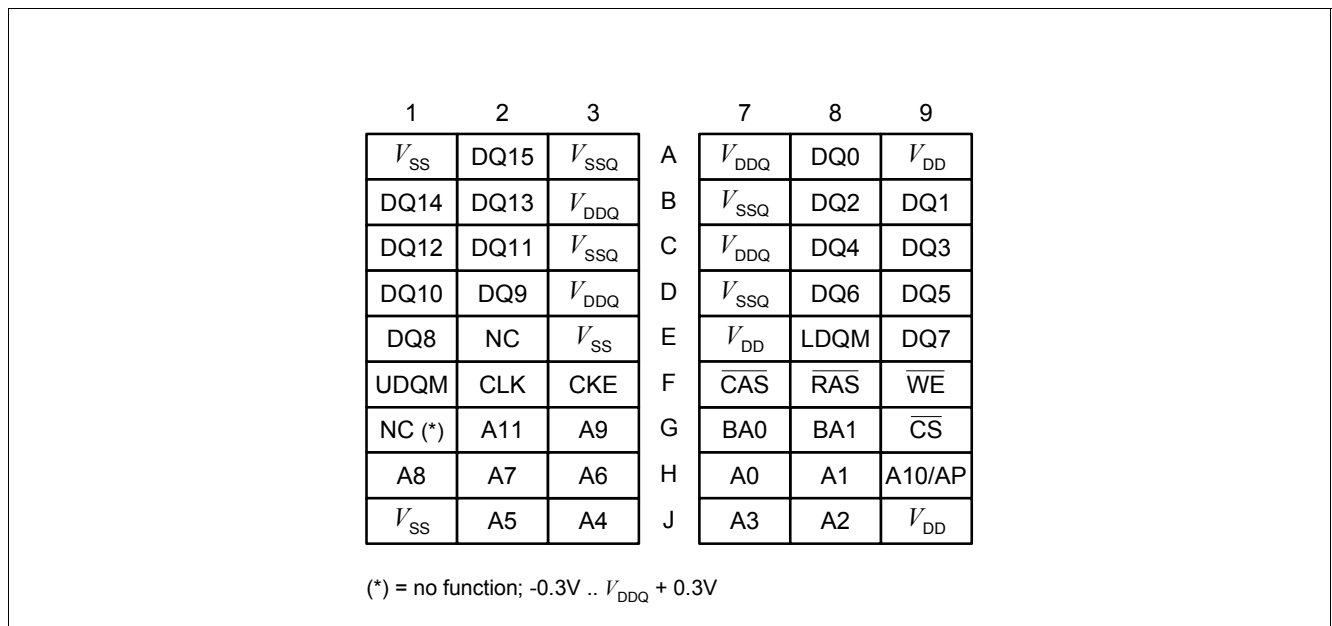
| 1 | 2 | 3 | | 7 | 8 | 9 |
|---|---|---|---|---|---|---|
| $V_{SS}$ | DQ15 | $V_{SSQ}$ | A | $V_{DDQ}$ | DQ0 | $V_{DD}$ |
| DQ14 | DQ13 | $V_{DDQ}$ | B | $V_{SSQ}$ | DQ2 | DQ1 |
| DQ12 | DQ11 | $V_{SSQ}$ | C | $V_{DDQ}$ | DQ4 | DQ3 |
| DQ10 | DQ9 | $V_{DDQ}$ | D | $V_{SSQ}$ | DQ6 | DQ5 |
| DQ8 | NC | $V_{SS}$ | E | $V_{DD}$ | LDQM | DQ7 |
| UDQM | CLK | CKE | F | $\overline{CAS}$ | $\overline{RAS}$ | $\overline{WE}$ |
| NC (*) | A11 | A9 | G | BA0 | BA1 | $\overline{CS}$ |
| A8 | A7 | A6 | H | A0 | A1 | A10/AP |
| $V_{SS}$ | A5 | A4 | J | A3 | A2 | $V_{DD}$ |

(*) = no function; -0.3V .. $V_{DDQ}$ + 0.3V